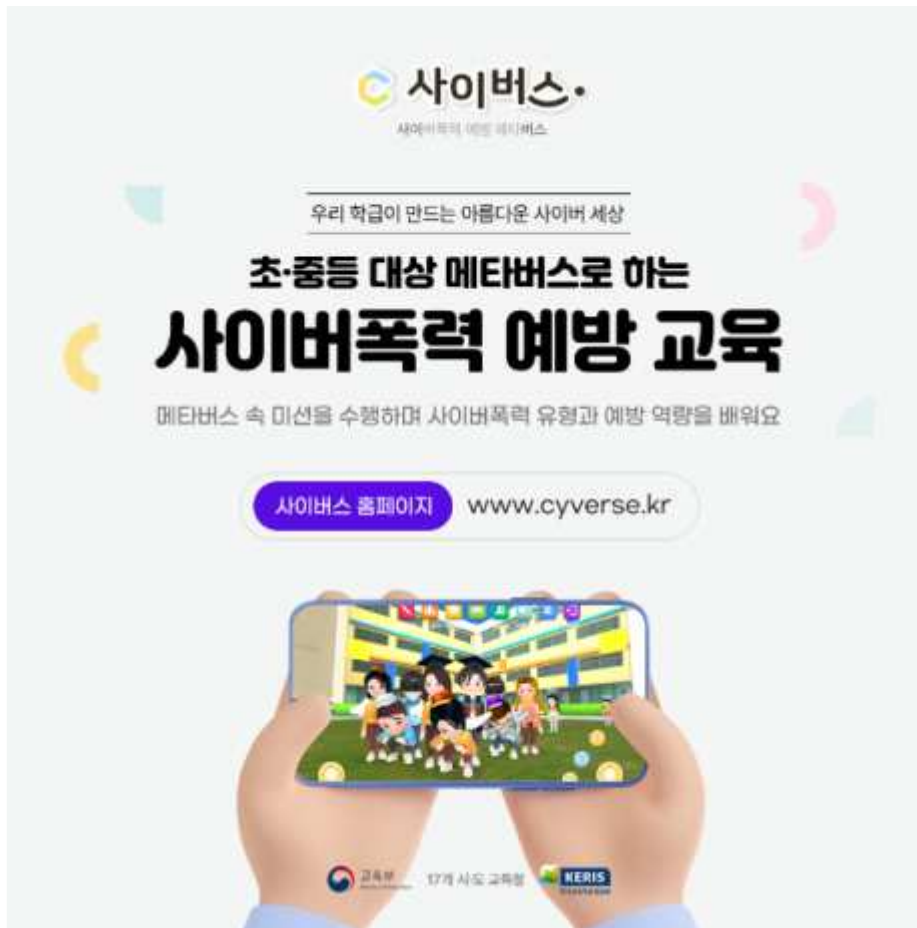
사이버스

사이버폭력 예방 메타버스

우리 학급이 만드는 아름다운 사이버 세상

초·중등 대상 메타버스로 하는

사이버폭력 예방 교육

메타버스 속 미션을 수행하며 사이버폭력 유형과 예방 역량을 배워요

사이버스 홈페이지 www.cyverse.kr

교육부 17개 시·도 교육청 KERIS